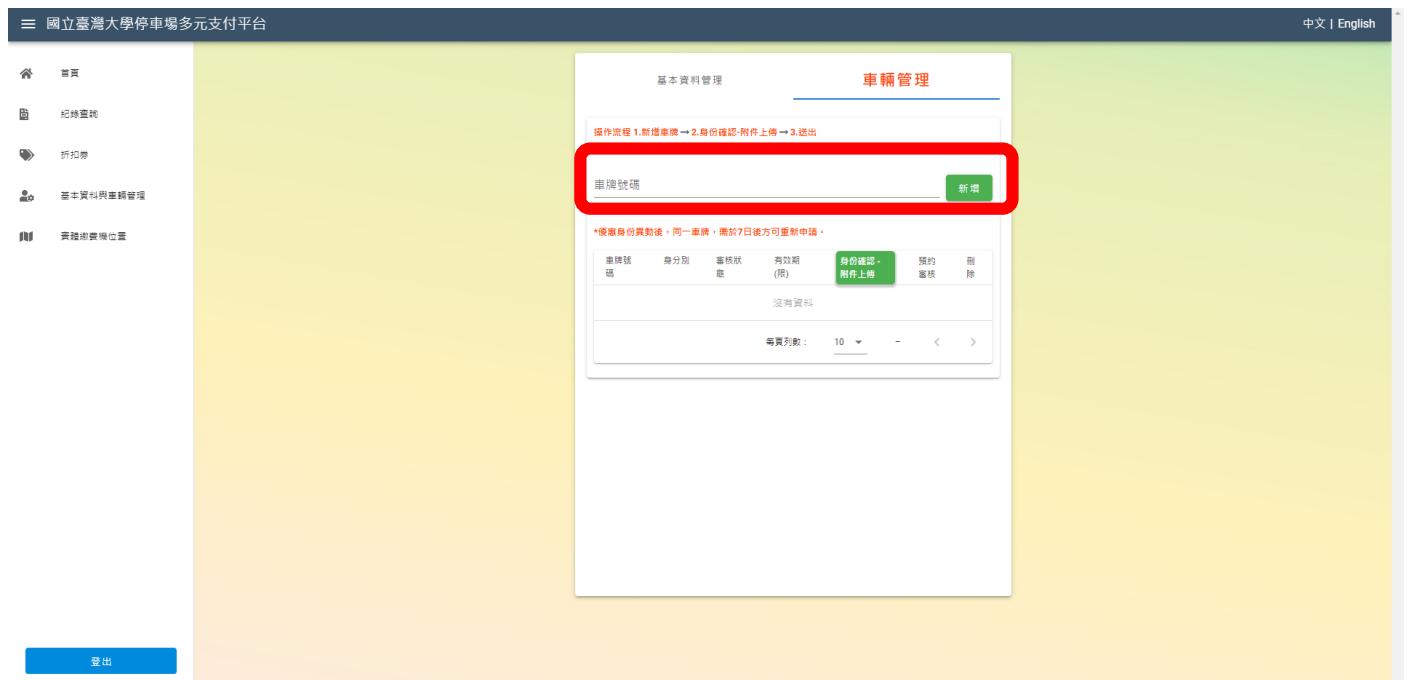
國立臺灣大學停車場多元支付平台

中文 | English

首頁
紀錄查詢
折扣券
基本資料與車輛管理
實體繳費機位置

登出

基本資料管理
車輛管理

操作流程 1.新增車牌 → 2.身份確認-附件上傳 → 3.送出

車牌號碼
新增

*優惠身份異動後，同一車牌，需於7日後方可重新申請。

| 車牌號碼 | 身分別 | 審核狀態 | 有效期(限) | 身份確認-附件上傳 | 預約審核 | 刪除 |
|---|---|---|---|---|---|---|
| 沒有資料 | | | | | | |

每頁列數： 10 –